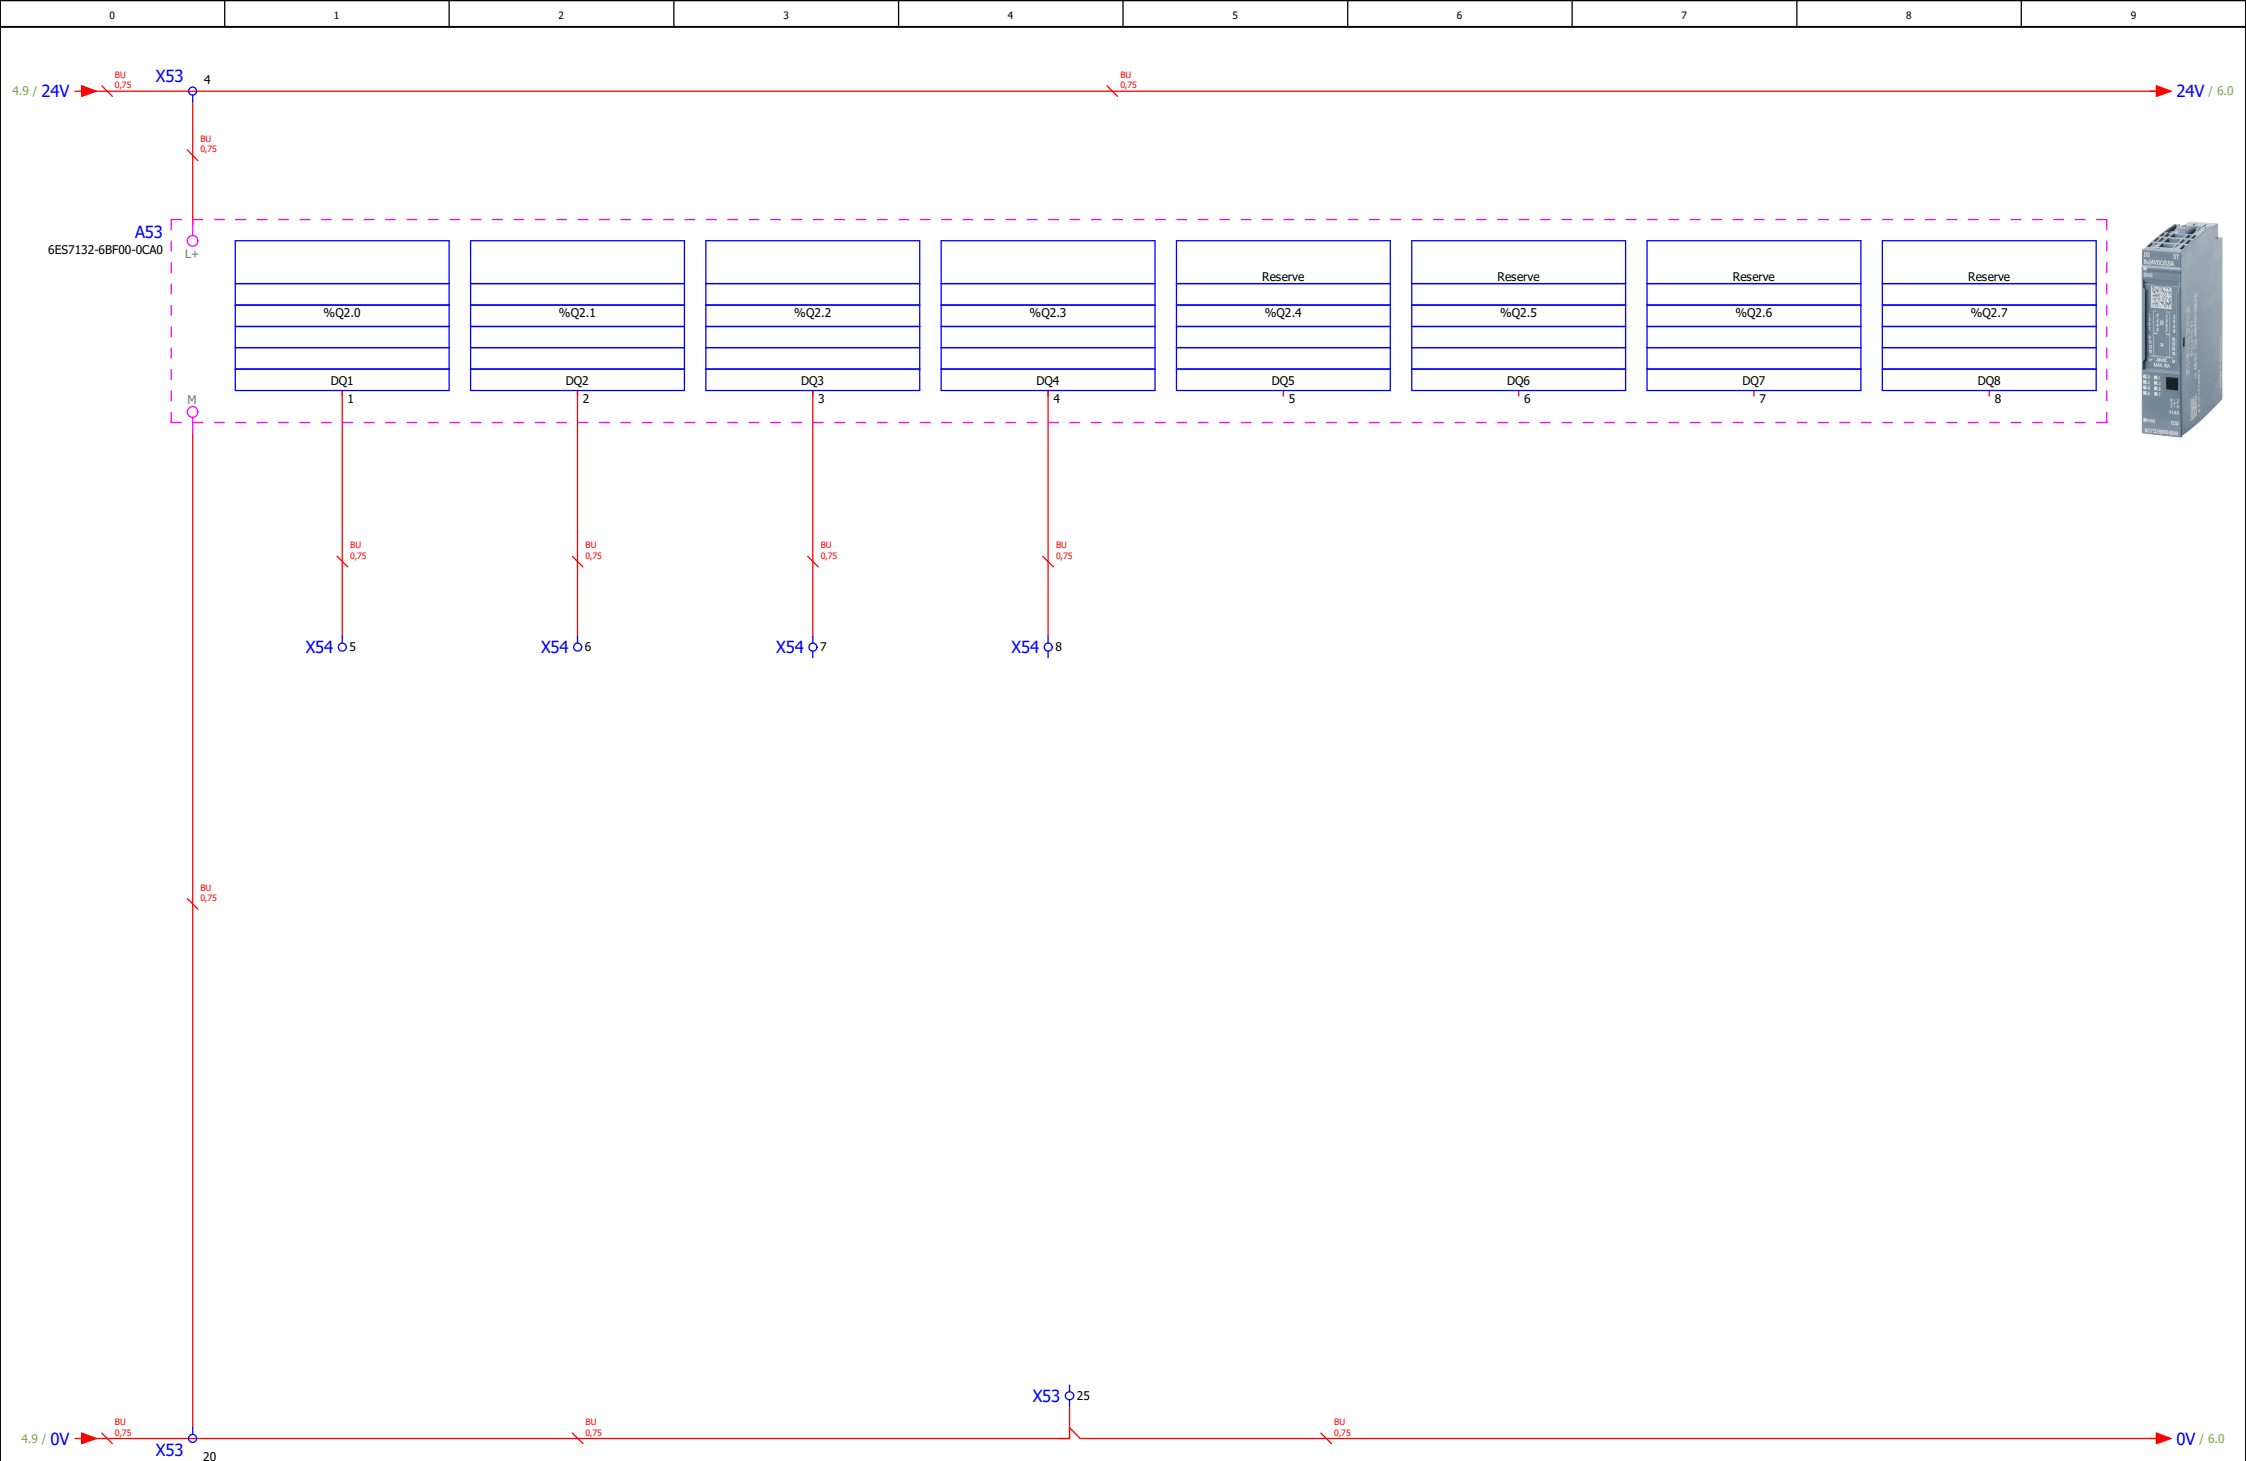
| 0 | 1 | 2 | 3 | 4 | 5 | 6 | 7 | 8 | 9 |
|---|---|---|---|---|---|---|---|---|---|

4.9 / 24V BU 0,75 X53 4 BU 0,75 24V / 6.0

BU 0,75

A53
6ES7132-6BF00-0CA0
L+

| | | | | Reserve | Reserve | Reserve | Reserve |
|---|---|---|---|---|---|---|---|
| %Q2.0 | %Q2.1 | %Q2.2 | %Q2.3 | %Q2.4 | %Q2.5 | %Q2.6 | %Q2.7 |
| DQ1 | DQ2 | DQ3 | DQ4 | DQ5 | DQ6 | DQ7 | DQ8 |
| 1 | 2 | 3 | 4 | 5 | 6 | 7 | 8 |

M

BU 0,75 BU 0,75 BU 0,75 BU 0,75

X54 5 X54 6 X54 7 X54 8

BU 0,75

X53 25

4.9 / 0V BU 0,75 X53 20 BU 0,75 BU 0,75 0V / 6.0